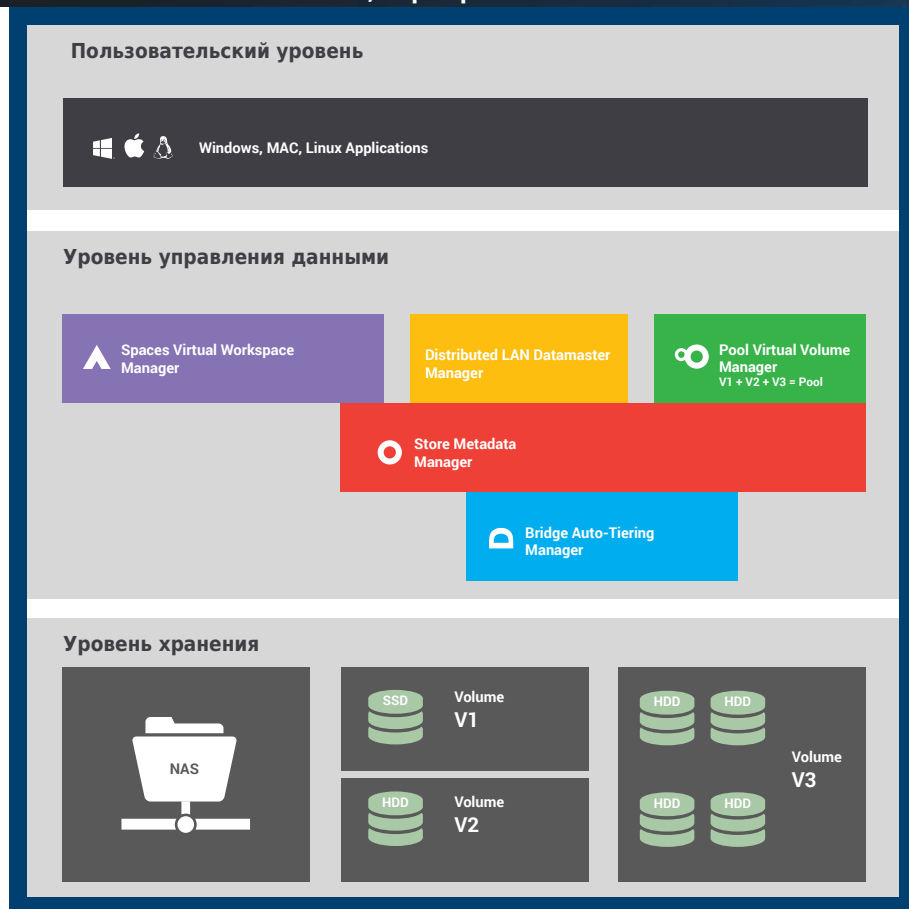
Пользовательский уровень

Windows, MAC, Linux Applications

Уровень управления данными

Spaces Virtual Workspace Manager

Distributed LAN Datamaster Manager

Pool Virtual Volume Manager
V1 + V2 + V3 = Pool

Store Metadata Manager

Bridge Auto-Tiering Manager

Уровень хранения

NAS

SSD
Volume
V1

HDD
Volume
V2

HDD HDD
HDD HDD
Volume
V3